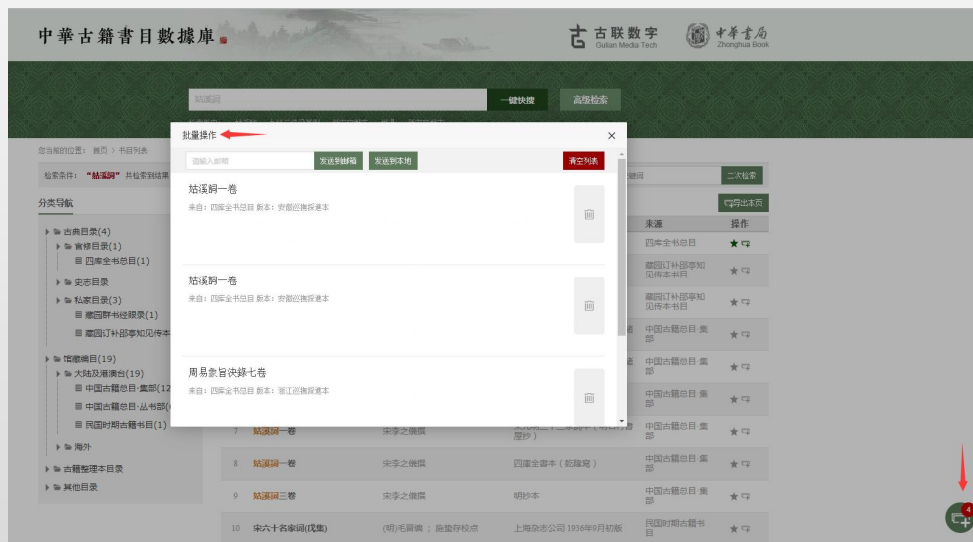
中華古籍書目數據庫

古联数字 Gulian Media Tech

中華書局 Zhonghua Book

姑溪詞

一键快搜

高级检索

您当前的位置：首页 > 书目列表

检索条件："姑溪詞" 共检索到结果

分类导航

古典目录(4)

官修目录(1)

四库全书总目(1)

史志目录

私家目录(3)

藏园群书经眼录(1)

藏园订补郘亭知见传本

馆藏编目(19)

大陆及港澳台(19)

中国古籍总目·集部(12

中国古籍总目·丛书部(

民国时期古籍书目(1)

海外

古籍整理本目录

其他目录

批量操作

请输入邮箱

发送到邮箱

发送到本地

清空列表

姑溪詞一卷

来自：四库全书总目 版本：安徽巡撫採進本

姑溪詞一卷

来自：四库全书总目 版本：安徽巡撫採進本

周易象旨決錄七卷

来自：四库全书总目 版本：浙江巡撫採進本

二次检索

导出本页

来源

操作

四库全书总目

藏园订补郘亭知见传本书目

藏园订补郘亭知见传本书目

中国古籍总目·集部

中国古籍总目·集部

中国古籍总目·集部

7 姑溪詞一卷 宋李之儀撰

8 姑溪詞一卷 宋李之儀撰 四庫全書本（乾隆寫） 中国古籍总目·集部

9 姑溪詞三卷 宋李之儀撰 明抄本 中国古籍总目·集部

10 宋六十名家詞(戊集) (明)毛晋编；胡雲存校点 上海杂志公司1936年0月初版 民国时期古籍书目

4